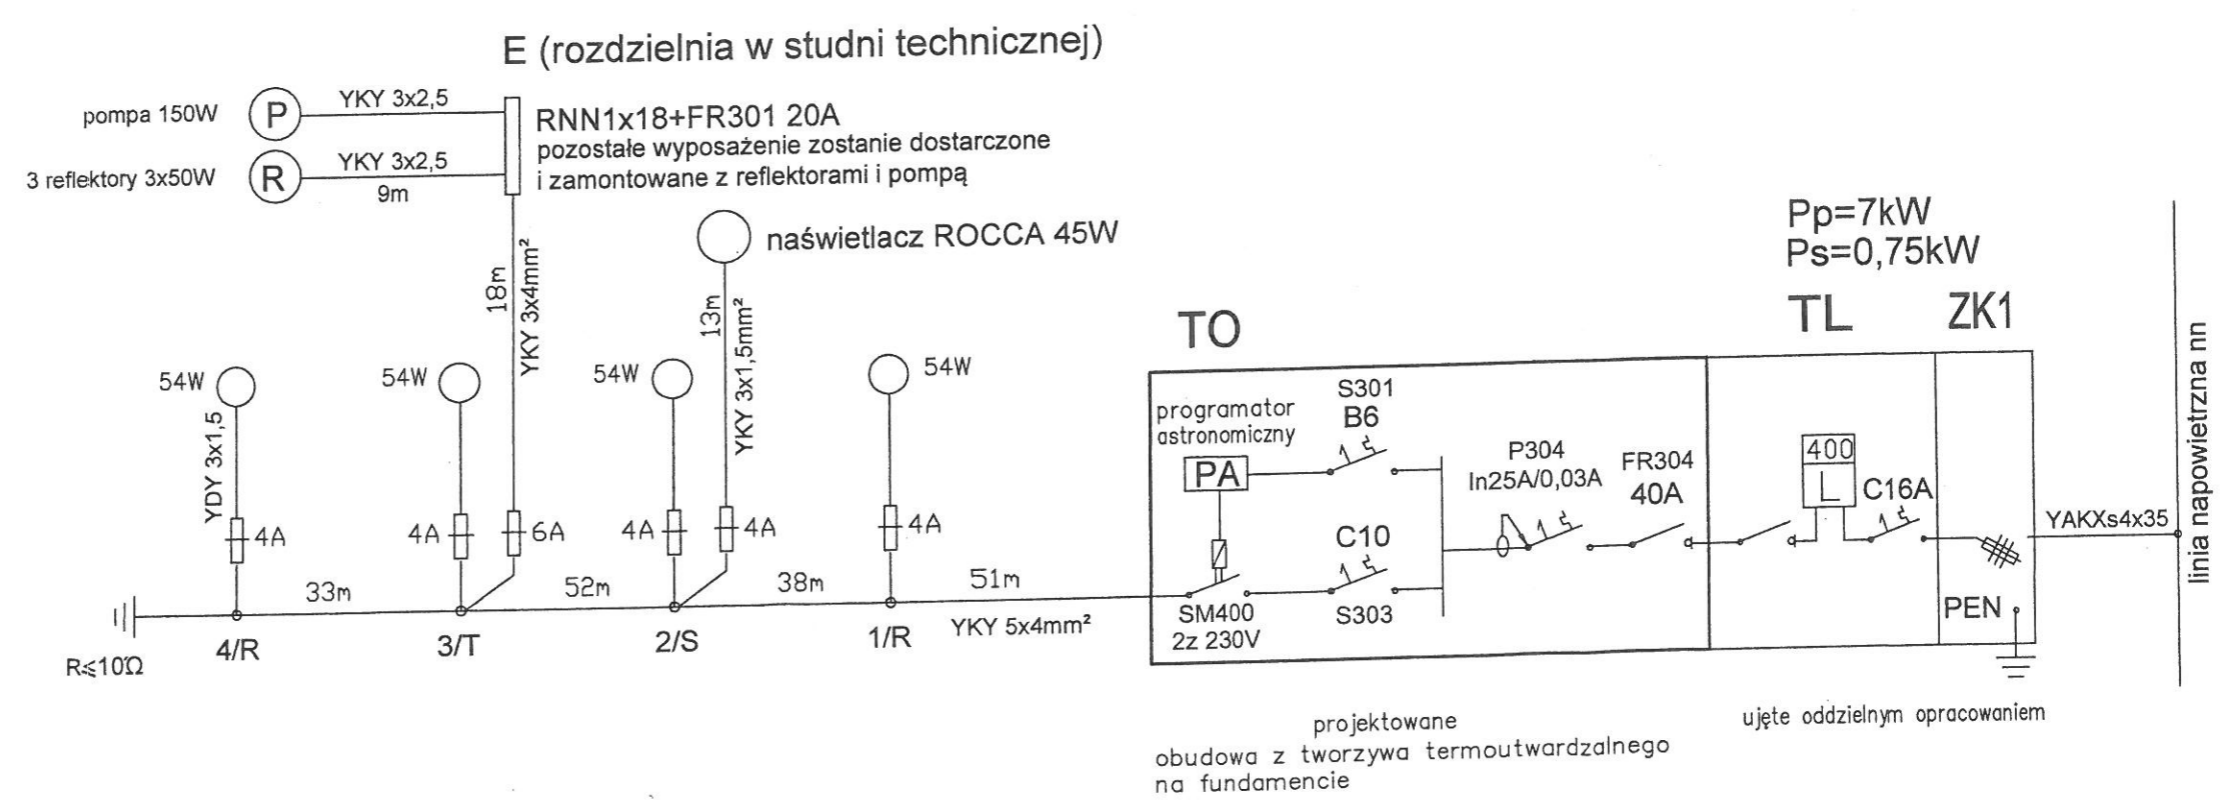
E (rozdzielnia w studni technicznej)

pompa 150W
P
YKY 3x2,5
RNN1x18+FR301 20A
pozostałe wyposażenie zostanie dostarczone i zamontowane z reflektorami i pompą

3 reflektory 3x50W
R
YKY 3x2,5
9m

naświetlacz ROCCA 45W

Pp=7kW
Ps=0,75kW

18m
YKY 3x4mm²

13m
YKY 3x1,5mm²

TO
TL
ZK1

linia napowietrzna nn

54W
YDY 3x1,5
4A

54W
4A
6A

54W
4A
4A

54W
4A

S301
B6
programator astronomiczny
PA
P304
In25A/0,03A
FR304
40A
400
C16A
C10
YAKXs4x35

33m
52m
38m
51m

SM400
2z 230V
S303
PEN

4/R
3/T
2/S
1/R
YKY 5x4mm²
R≤10Ω

projektowane
obudowa z tworzywa termoutwardzalnego na fundamencie

ujęte oddzielnym opracowaniem